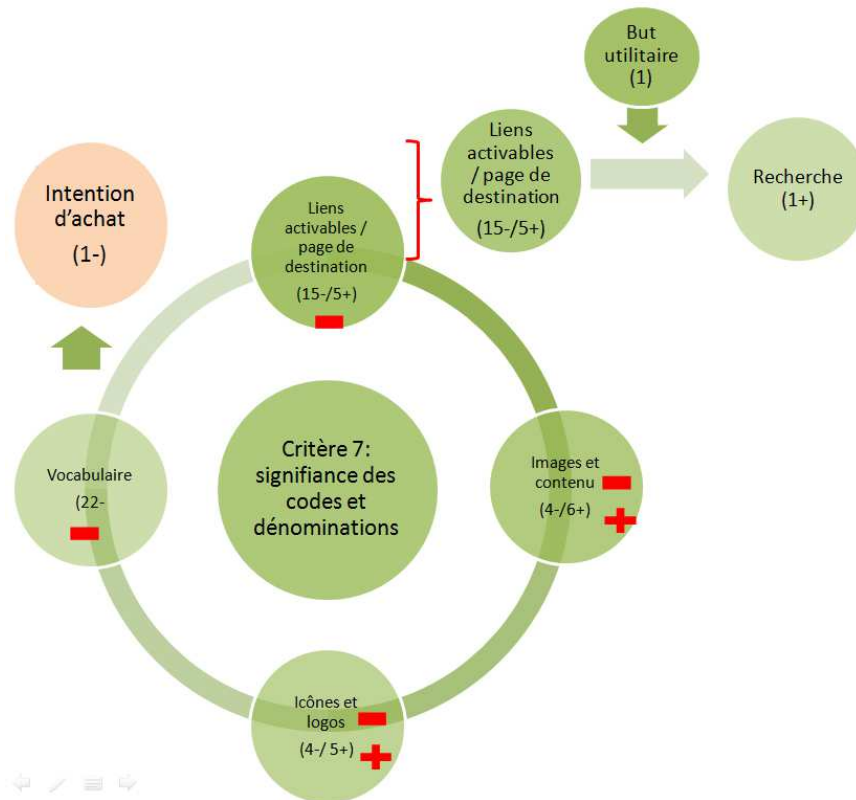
But utilitaire (1)

Liens activables / page de destination (15-/5+)

Recherche (1+)

Intention d'achat (1-)

Liens activables / page de destination (15-/5+)

Critère 7: signifiance des codes et dénominations

Vocabulaire (22-

Images et contenu (4-/6+)

Icônes et logos (4-/ 5+)